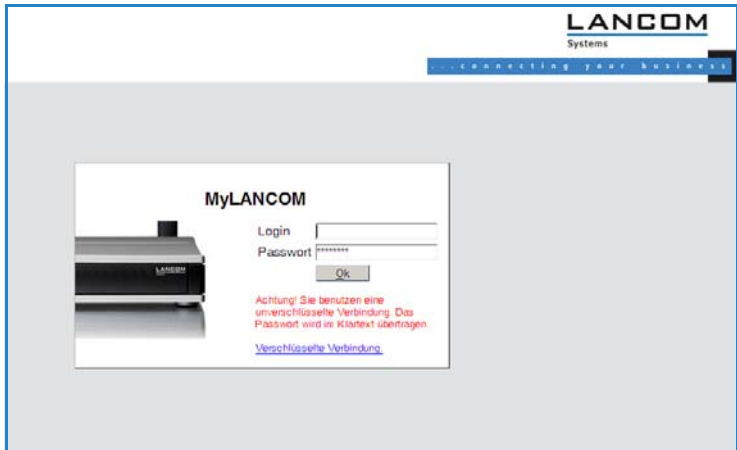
LANCOM
Systems

...connecting your business

LANCOM

MyLANCOM

Login

Passwort ********

Ok

Achtung! Sie benutzen eine unverschlüsselte Verbindung. Das Passwort wird im Klartext übertragen.

Verschlüsselte Verbindung